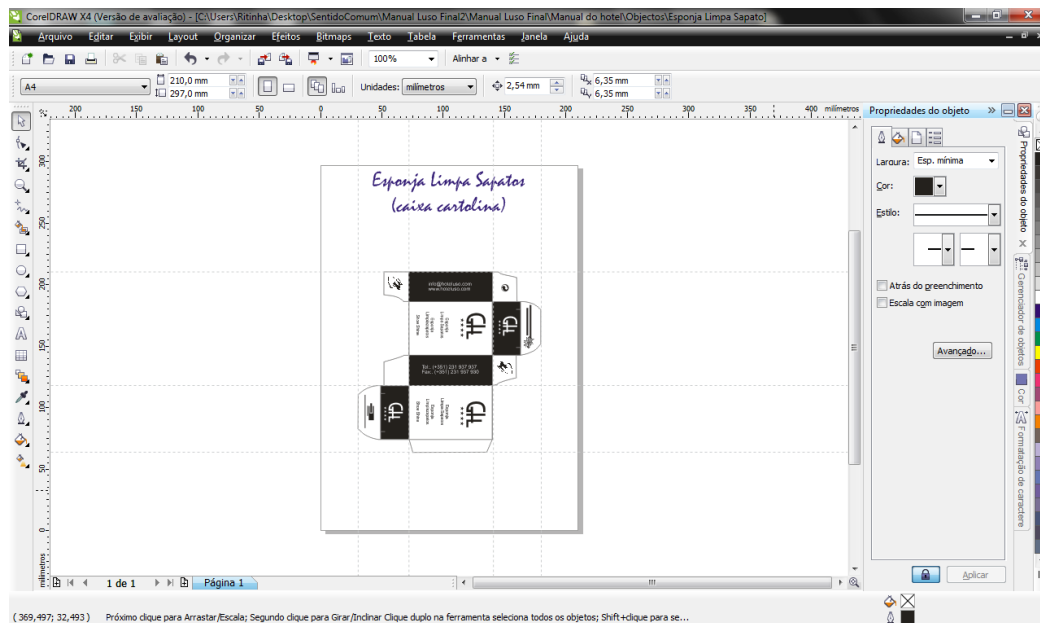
CorelDRAW X4 (Versão de avaliação) - [C:\Users\Ritinha\Desktop\SentidoComum\Manual Luso Final2\Manual Luso Final\Manual do hotel\Objectos\Esponja Limpa Sapato]

Arquivo Editar Exibir Layout Organizar Efeitos Bitmaps Texto Tabela Ferramentas Janela Ajuda

100%
Alinhar a

A4
210,0 mm
297,0 mm
Unidades: milímetros
2,54 mm
6,35 mm
6,35 mm

200 150 100 50 0 50 100 150 200 250 300 350 400 milímetros

Esponja Limpa Sapatos
(caixa cartolina)

info@hotelluso.com
www.hotelluso.com

Tel.: (+351) 231 937 937
Fax.: (+351) 231 937 930

1 de 1
Página 1

Propriedades do objeto
Largura: Esp. mínima
Cor:
Estilo:
Atrás do preenchimento
Escala com imagem
Avançado...
Aplicar

Propriedades do objeto
Gerenciador de objetos
Cor
Formatação de caractere

( 369,497; 32,493 ) Próximo clique para Arrastar/Escala; Segundo clique para Girar/Inclinar Clique duplo na ferramenta seleciona todos os objetos; Shift+clique para se...